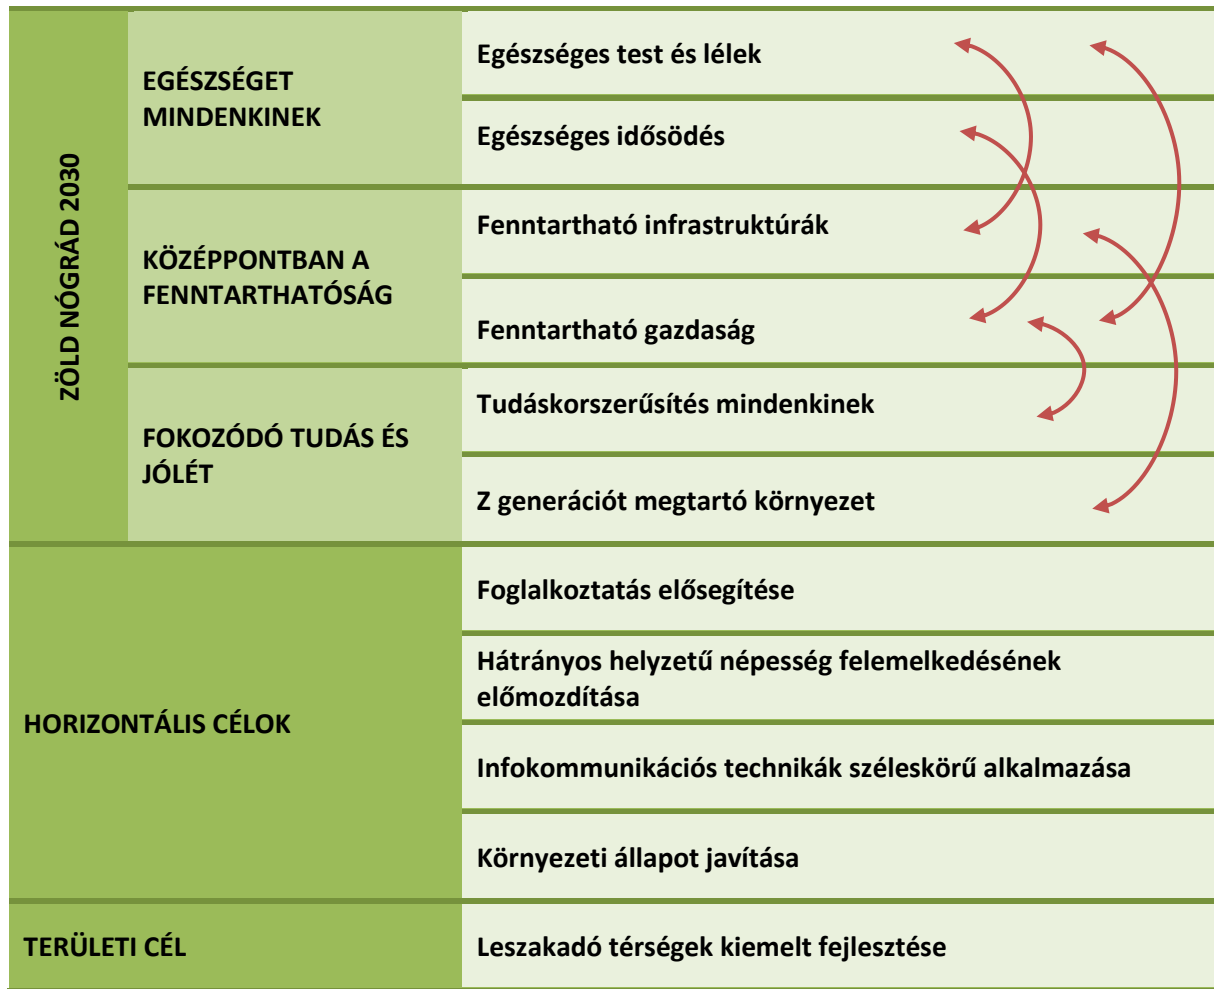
ZÖLD NÓGRÁD 2030

| | | |
|---|---|---|
| ZÖLD NÓGRÁD 2030 | EGÉSZSÉGET MINDENKINEK | Egészséges test és lélek |
| | | Egészséges idősödés |
| | KÖZÉPPONTBAN A FENNTARTHATÓSÁG | Fenntartható infrastruktúrák |
| | | Fenntartható gazdaság |
| | FOKOZÓDÓ TUDÁS ÉS JÓLÉT | Tudáskorszerűsítés mindenkinek |
| | | Z generációt megtartó környezet |
| HORIZONTÁLIS CÉLOK | | Foglalkoztatás elősegítése |
| | | Hátrányos helyzetű népesség felemelkedésének előmozdítása |
| | | Infokommunikációs technikák széleskörű alkalmazása |
| | | Környezeti állapot javítása |
| TERÜLETI CÉL | | Leszakadó térségek kiemelt fejlesztése |